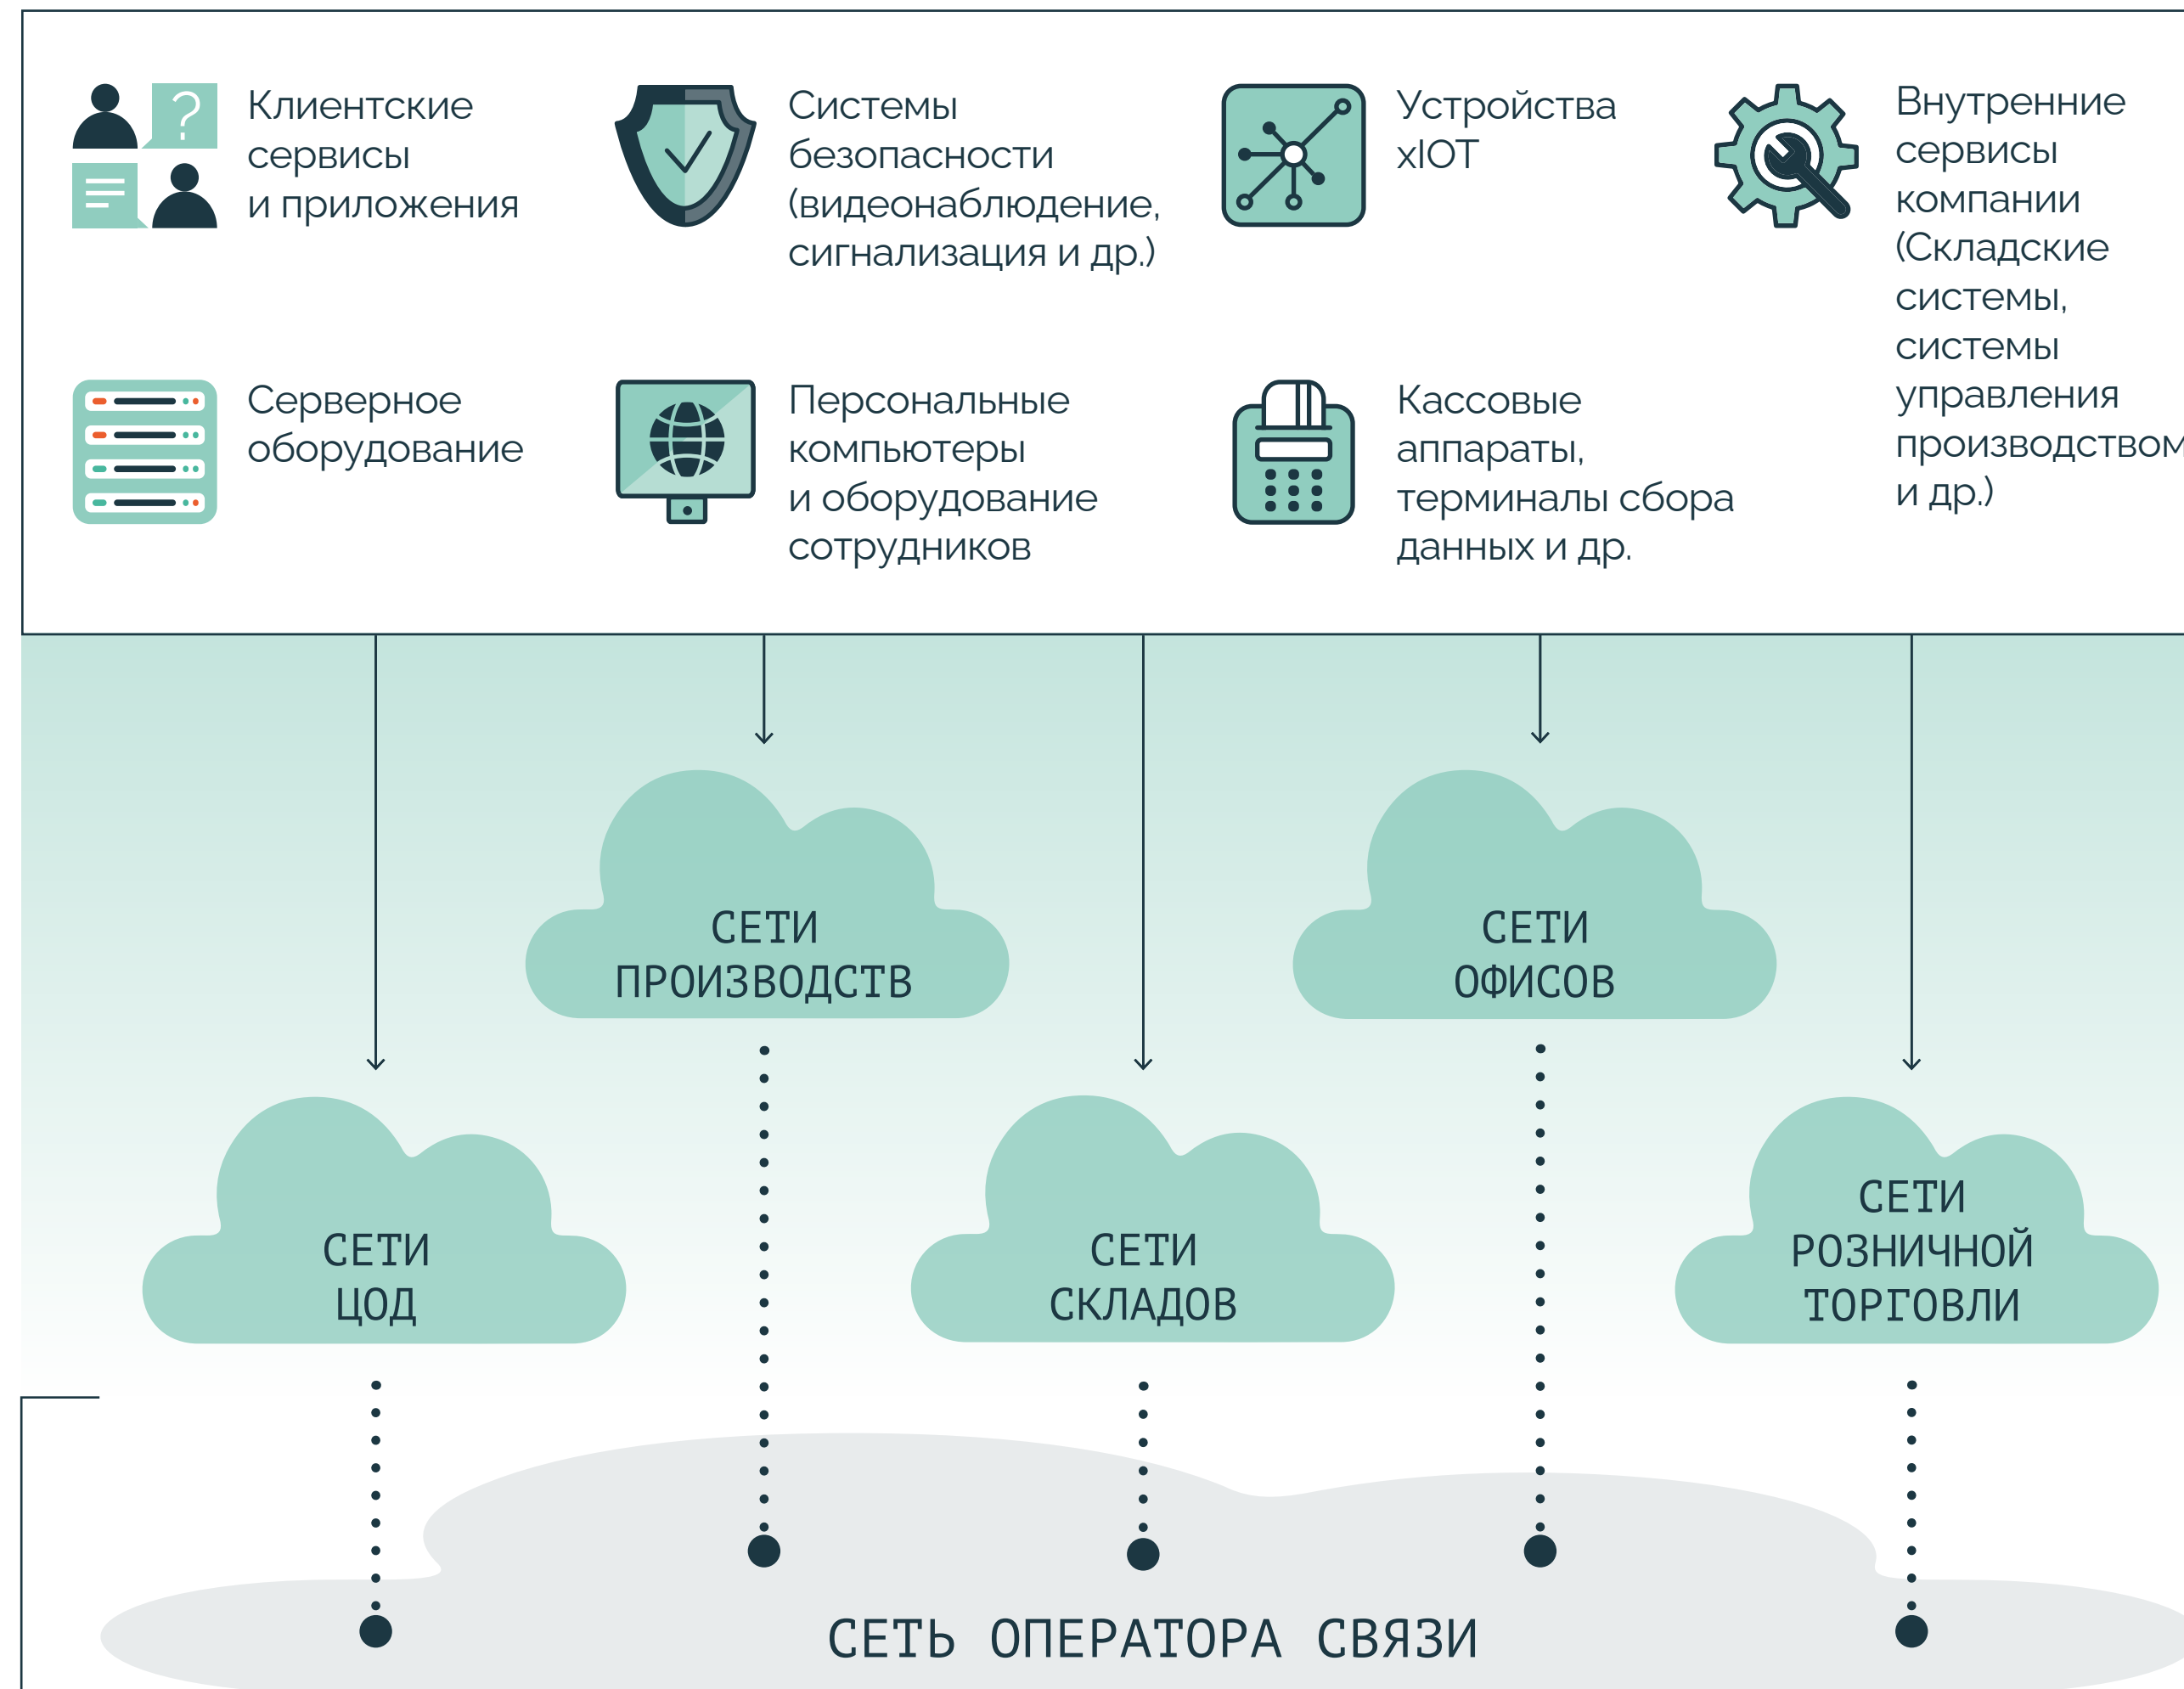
Клиентские сервисы и приложения

Системы безопасности (видеонаблюдение, сигнализация и др.)

Устройства xIOT

Внутренние сервисы компании (Складские системы, системы управления производством и др.)

Серверное оборудование

Персональные компьютеры и оборудование сотрудников

Кассовые аппараты, терминалы сбора данных и др.

СЕТИ ПРОИЗВОДСТВ

СЕТИ ОФИСОВ

СЕТИ ЦОД

СЕТИ СКЛАДОВ

СЕТИ РОЗНИЧНОЙ ТОРГОВЛИ

СЕТЬ ОПЕРАТОРА СВЯЗИ